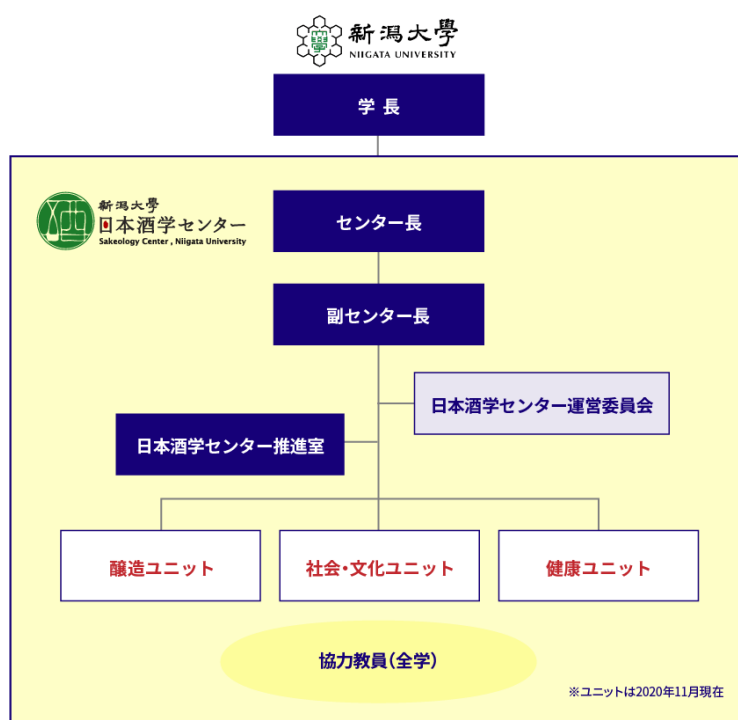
新潟大學
NIIGATA UNIVERSITY

学長

新潟大學
日本酒学センター
Sakeology Center , Niigata University

センター長

副センター長

日本酒学センター運営委員会

日本酒学センター推進室

醸造ユニット

社会・文化ユニット

健康ユニット

協力教員(全学)

※ユニットは2020年11月現在